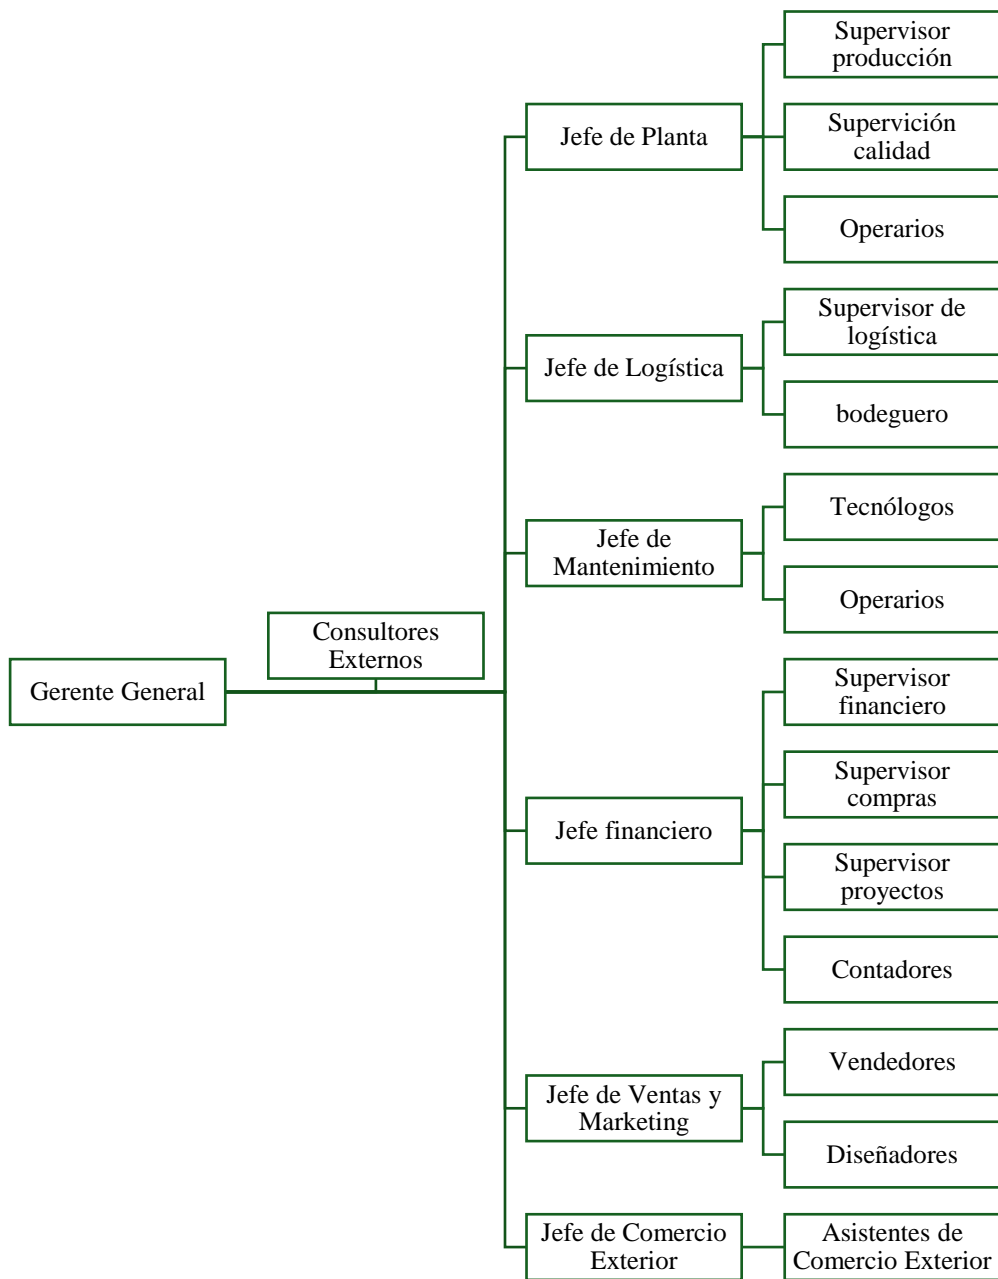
Gerente General

Consultores Externos

Jefe de Planta

Supervisor producción

Supervición calidad

Operarios

Jefe de Logística

Supervisor de logística

bodeguero

Jefe de Mantenimiento

Tecnólogos

Operarios

Jefe financiero

Supervisor financiero

Supervisor compras

Supervisor proyectos

Contadores

Jefe de Ventas y Marketing

Vendedores

Diseñadores

Jefe de Comercio Exterior

Asistentes de Comercio Exterior